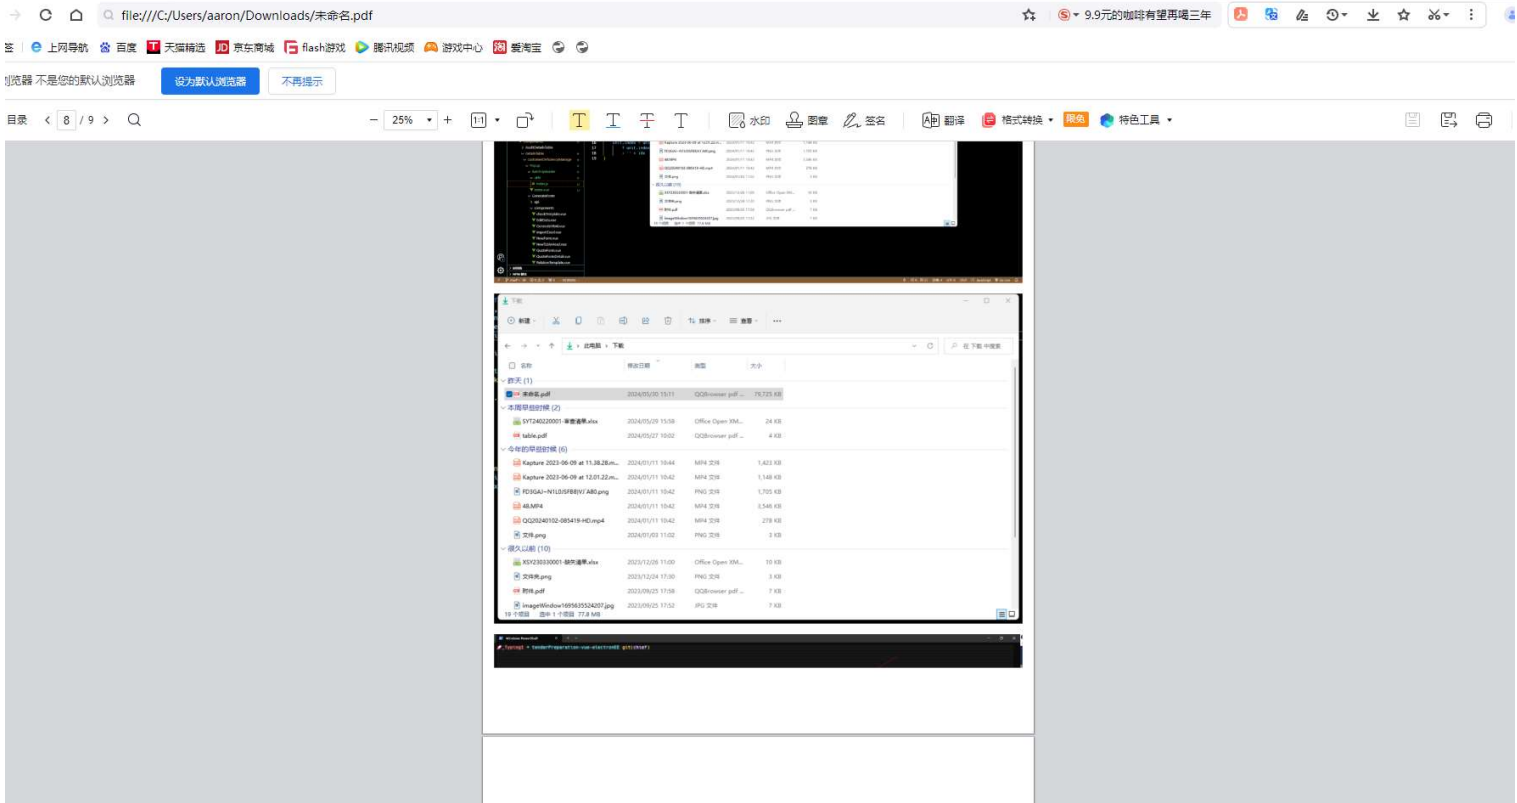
file:///C:/Users/aaron/Downloads/未命名.pdf

9.9元的咖啡有望再喝三年

上网导航 百度 天猫精选 京东商城 flash游戏 腾讯视频 游戏中心 爱淘宝

浏览器 不是您的默认浏览器 设为默认浏览器 不再提示

目录 < 8 / 9 > − 25% + 水印 图章 签名 翻译 格式转换 限免 特色工具

下载

新建 排序 查看

此电脑 > 下载

在 下载 中搜索

| 名称 | 修改日期 | 类型 | 大小 |
|---|---|---|---|
| 昨天 (1) | | | |
| 未命名.pdf | 2024/05/30 15:11 | QQBrowser pdf ... | 79,725 KB |
| 本周早些时候 (2) | | | |
| SYT240220001-半查清单.xlsx | 2024/05/29 15:58 | Office Open XM... | 24 KB |
| table.pdf | 2024/05/27 10:02 | QQBrowser pdf ... | 4 KB |
| 今年的早些时候 (6) | | | |
| Kapture 2023-06-09 at 11.38.28.m... | 2024/01/11 10:44 | MP4 文件 | 1,623 KB |
| Kapture 2023-06-09 at 12.01.22.m... | 2024/01/11 10:42 | MP4 文件 | 1,148 KB |
| FD3GAI~N1LOJSFB8)V`A80.png | 2024/01/11 10:42 | PNG 文件 | 1,705 KB |
| 48.MP4 | 2024/01/11 10:42 | MP4 文件 | 3,546 KB |
| QQ20240102-085419-HD.mp4 | 2024/01/11 10:42 | MP4 文件 | 278 KB |
| 文件.png | 2024/01/03 11:02 | PNG 文件 | 3 KB |
| 很久以前 (10) | | | |
| XSY230330001-缺失清单.xlsx | 2023/12/26 11:00 | Office Open XM... | 10 KB |
| 文件夹.png | 2023/12/24 17:30 | PNG 文件 | 3 KB |
| 附件.pdf | 2023/09/25 17:58 | QQBrowser pdf ... | 7 KB |
| imageWindow1695635524207.jpg | 2023/09/25 17:52 | JPG 文件 | 7 KB |

19 个项目 选中 1 个项目 77.8 MB

Windows PowerShell
typrepl > tenderPreparation-vue-electron git:(chat)